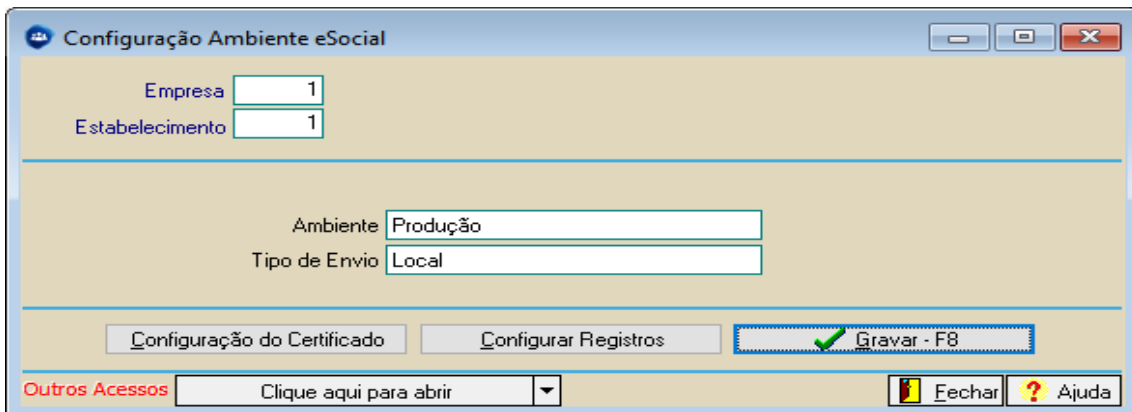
Configuração Ambiente eSocial

Empresa 1
Estabelecimento 1

Ambiente Produção
Tipo de Envio Local

Configuração do Certificado
Configurar Registros
Gravar - F8

Outros Acessos
Clique aqui para abrir
Fechar
Ajuda